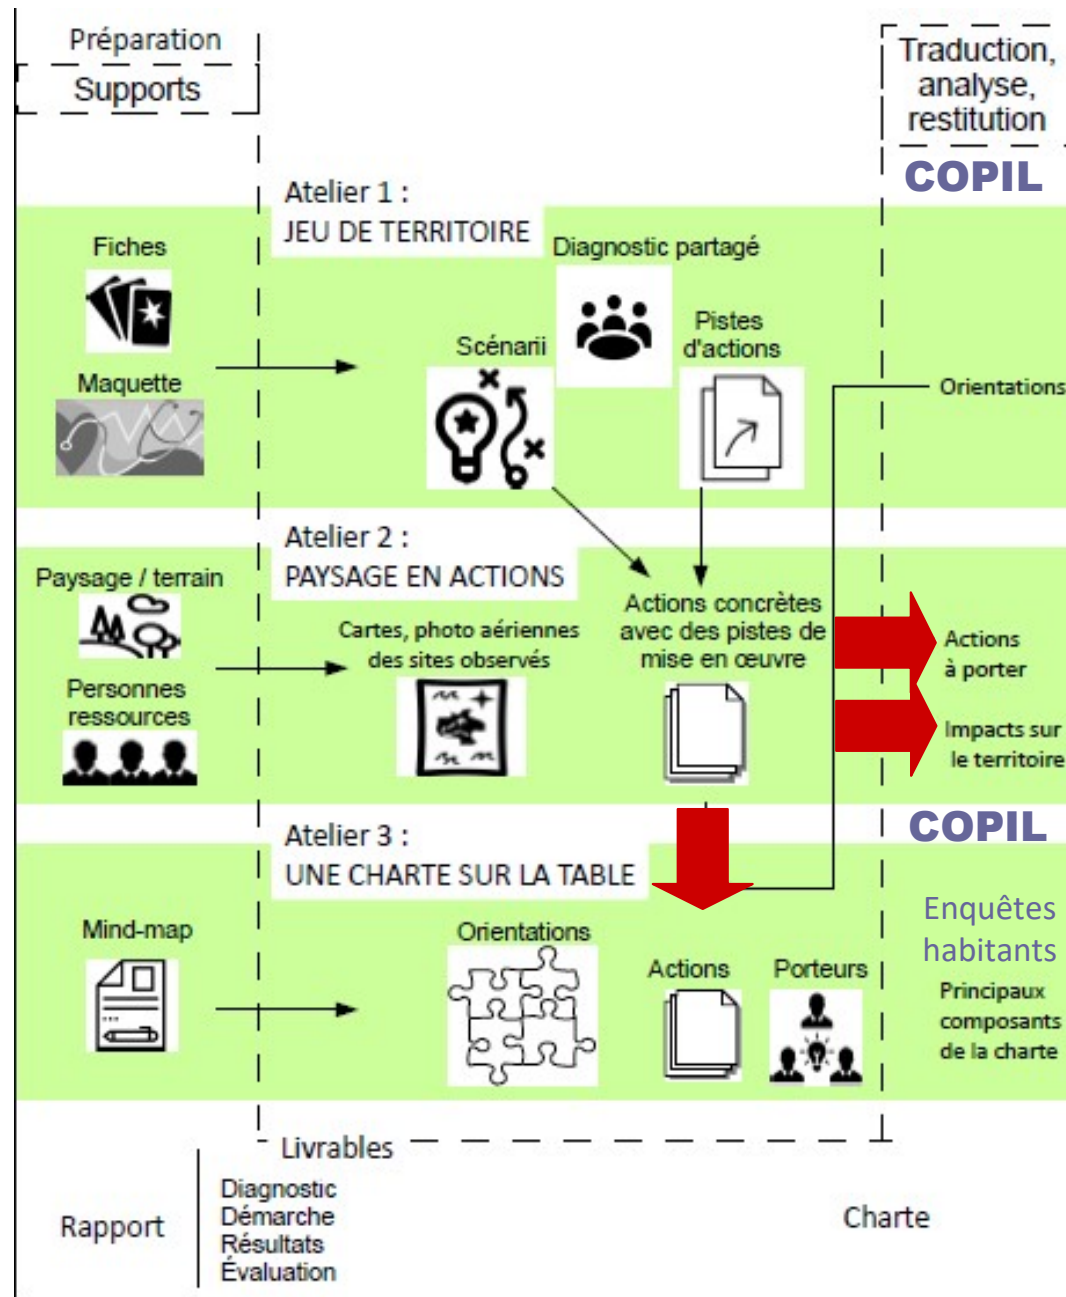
Préparation

Supports

Traduction, analyse, restitution

COPIL

Atelier 1 :
JEU DE TERRITOIRE

Fiches

Maquette

Diagnostic partagé

Scénarii

Pistes d'actions

Orientations

Atelier 2 :
PAYSAGE EN ACTIONS

Paysage / terrain

Personnes ressources

Cartes, photo aériennes des sites observés

Actions concrètes avec des pistes de mise en œuvre

Actions à porter

Impacts sur le territoire

COPIL

Atelier 3 :
UNE CHARTE SUR LA TABLE

Mind-map

Orientations

Actions

Porteurs

Enquêtes habitants

Principaux composants de la charte

Livrables

Rapport

Diagnostic
Démarche
Résultats
Évaluation

Charte